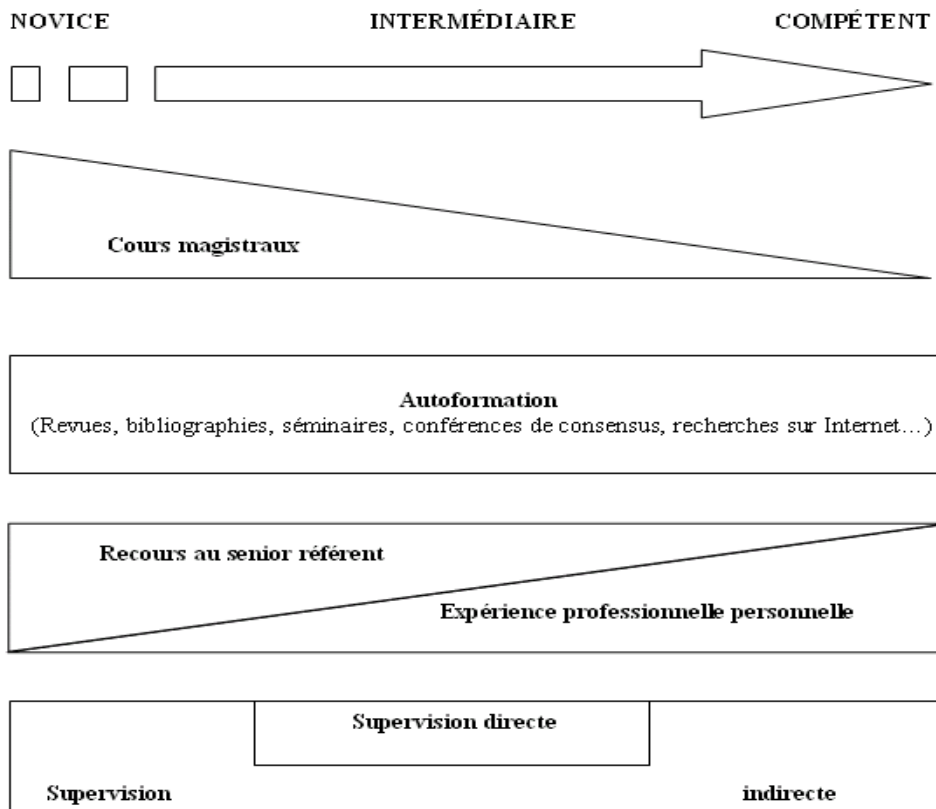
NOVICE INTERMÉDIAIRE COMPÉTENT

Cours magistraux

Autoformation
(Revues, bibliographies, séminaires, conférences de consensus, recherches sur Internet…)

Recours au senior référent

Expérience professionnelle personnelle

Supervision directe

Supervision indirecte